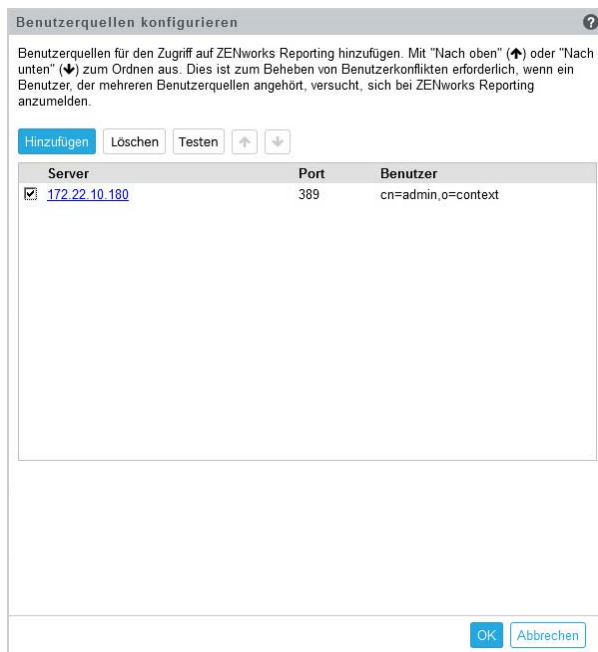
Benutzerquellen konfigurieren

Benutzerquellen für den Zugriff auf ZENworks Reporting hinzufügen. Mit "Nach oben" (↑) oder "Nach unten" (↓) zum Ordnen aus. Dies ist zum Beheben von Benutzerkonflikten erforderlich, wenn ein Benutzer, der mehreren Benutzerquellen angehört, versucht, sich bei ZENworks Reporting anzumelden.

Hinzufügen Löschen Testen

| | Server | Port | Benutzer |
|---|---|---|---|
| ☑ | 172.22.10.180 | 389 | cn=admin,o=context |

OK Abbrechen